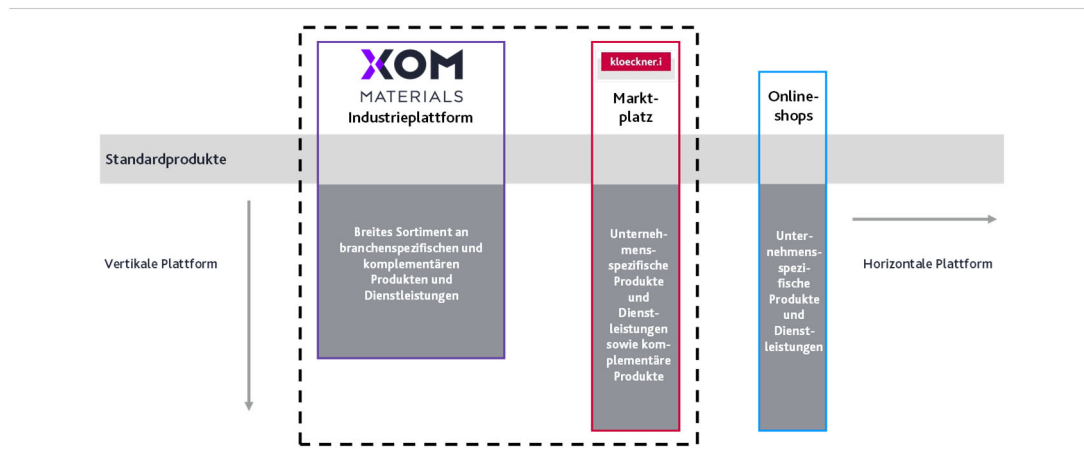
XOM
MATERIALS
Industrieplattform

kloeckner.i

Marktplatz

Onlineshops

Standardprodukte

Vertikale Plattform

Breites Sortiment an branchenspezifischen und komplementären Produkten und Dienstleistungen

Unternehmensspezifische Produkte und Dienstleistungen sowie komplementäre Produkte

Unternehmensspezifische Produkte und Dienstleistungen

Horizontale Plattform